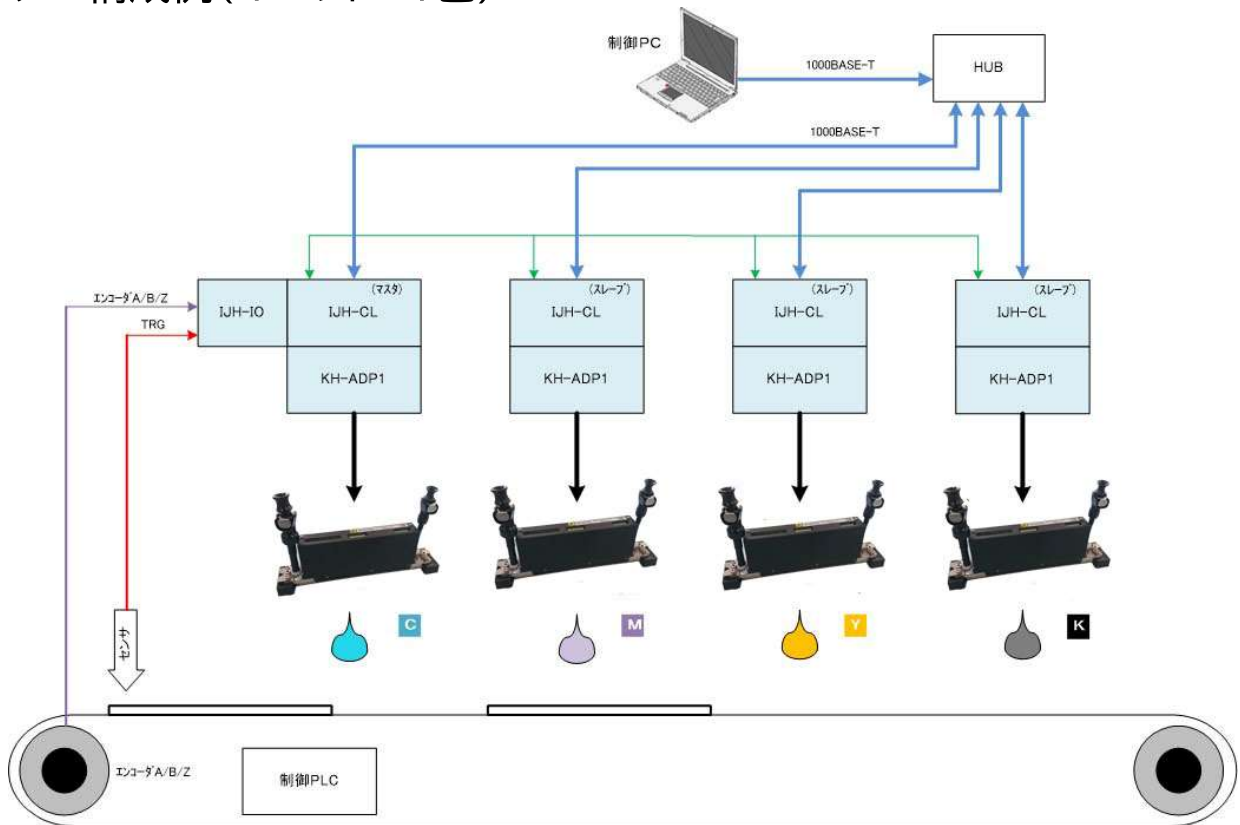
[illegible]構成例([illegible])

制御PC

1000BASE-T

HUB

1000BASE-T

ｴﾝｺｰﾀﾞA/B/Z

TRG

IJH-IO

(マスタ)
IJH-CL

KH-ADP1

(スレーブ)
IJH-CL

KH-ADP1

(スレーブ)
IJH-CL

KH-ADP1

(スレーブ)
IJH-CL

KH-ADP1

C

M

Y

K

センサ

ｴﾝｺｰﾀﾞA/B/Z

制御PLC